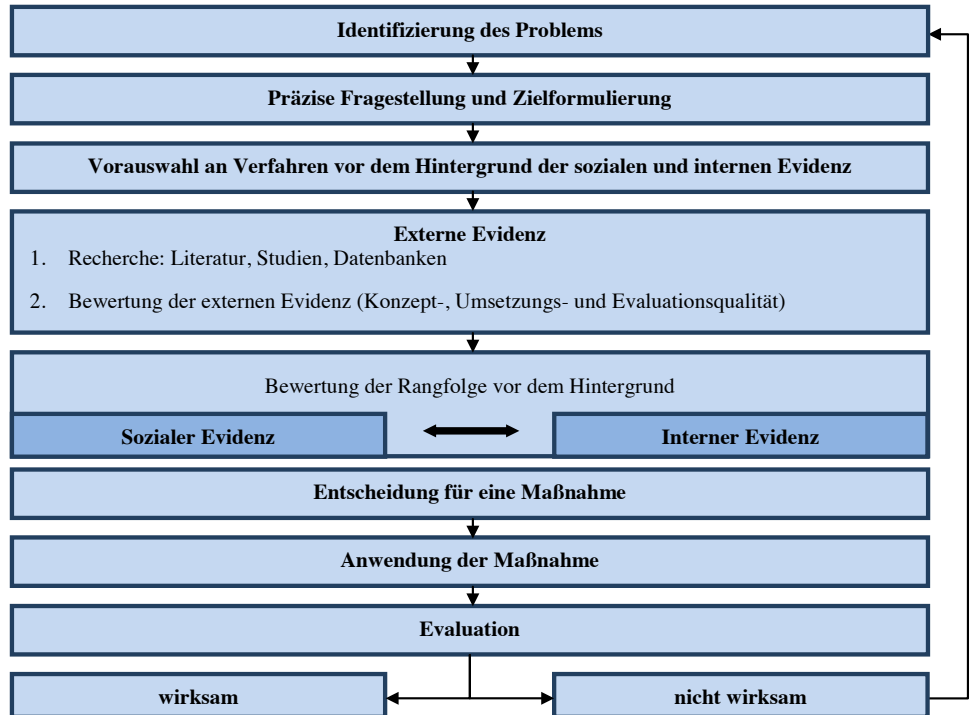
Identifizierung des Problems

Präzise Fragestellung und Zielformulierung

Vorauswahl an Verfahren vor dem Hintergrund der sozialen und internen Evidenz

Externe Evidenz
1. Recherche: Literatur, Studien, Datenbanken
2. Bewertung der externen Evidenz (Konzept-, Umsetzungs- und Evaluationsqualität)

Bewertung der Rangfolge vor dem Hintergrund

Sozialer Evidenz

Interner Evidenz

Entscheidung für eine Maßnahme

Anwendung der Maßnahme

Evaluation

wirksam

nicht wirksam